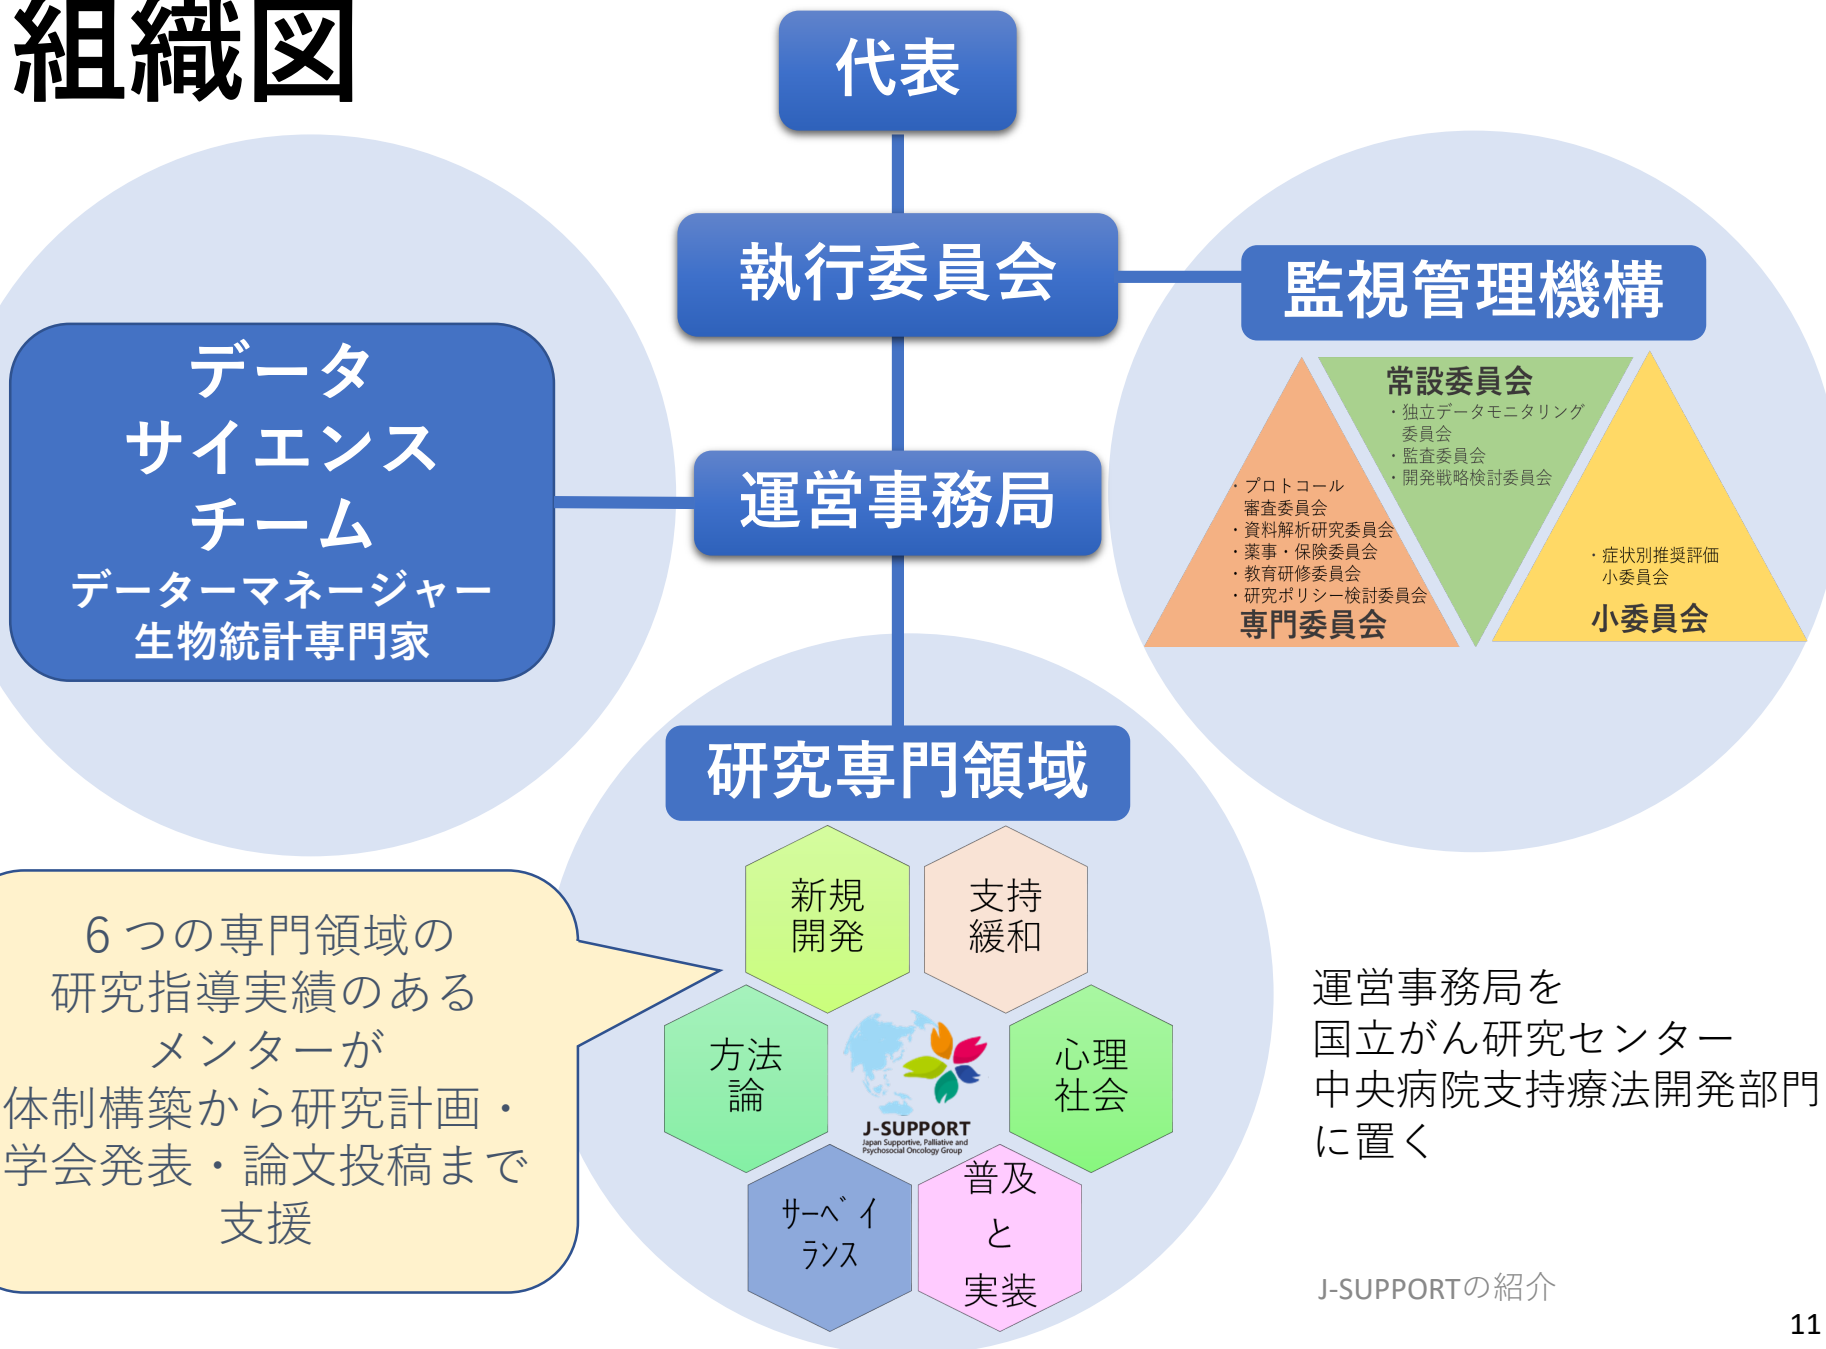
組織図

代表

執行委員会

監視管理機構

データ
サイエンス
チーム
データーマネージャー
生物統計専門家

運営事務局

常設委員会
・独立データモニタリング委員会
・監査委員会
・開発戦略検討委員会

・プロトコール審査委員会
・資料解析研究委員会
・薬事・保険委員会
・教育研修委員会
・研究ポリシー検討委員会
専門委員会

・症状別推奨評価小委員会
小委員会

研究専門領域

新規開発

支持緩和

方法論

心理社会

J-SUPPORT
Japan Supportive, Palliative and Psychosocial Oncology Group

ｻｰﾍﾞｲﾗﾝｽ

普及と実装

６つの専門領域の研究指導実績のあるメンターが体制構築から研究計画・学会発表・論文投稿まで支援

運営事務局を
国立がん研究センター
中央病院支持療法開発部門
に置く

J-SUPPORTの紹介

11